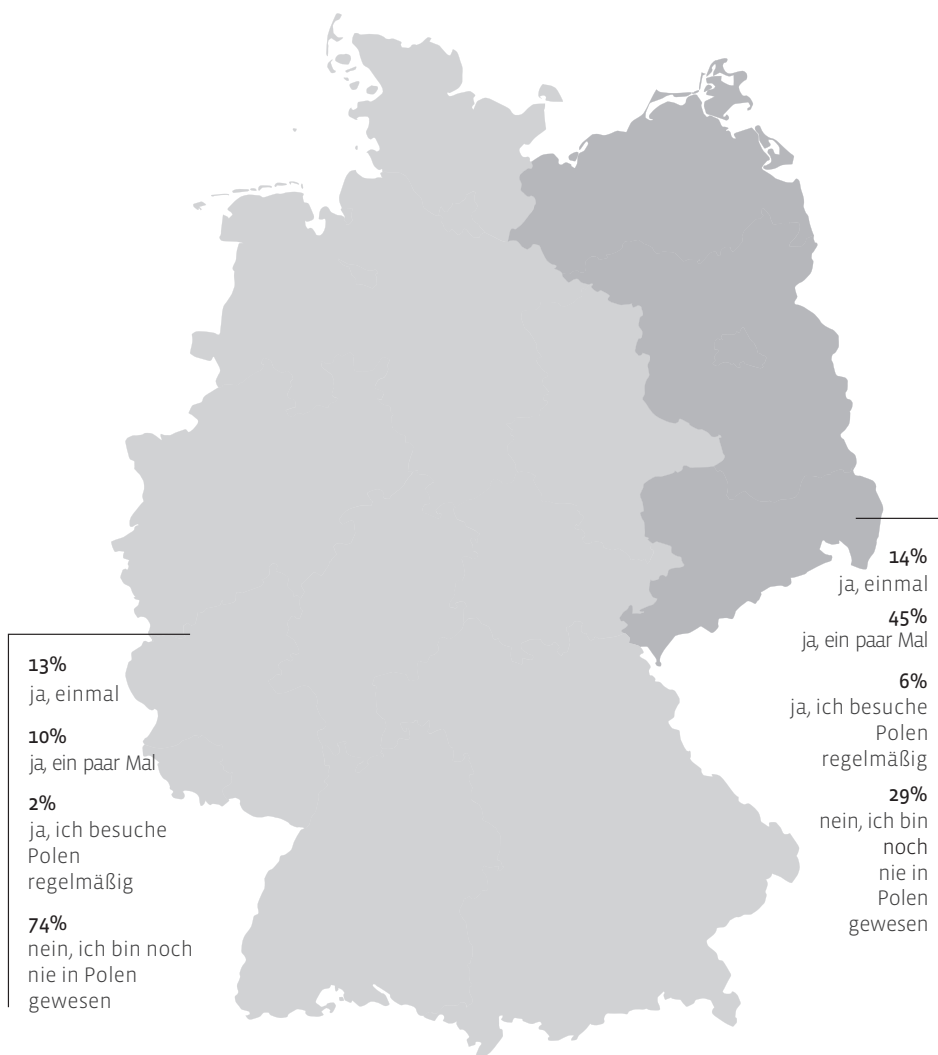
14%
ja, einmal

45%
ja, ein paar Mal

6%
ja, ich besuche Polen regelmäßig

29%
nein, ich bin noch nie in Polen gewesen

13%
ja, einmal

10%
ja, ein paar Mal

2%
ja, ich besuche Polen regelmäßig

74%
nein, ich bin noch nie in Polen gewesen